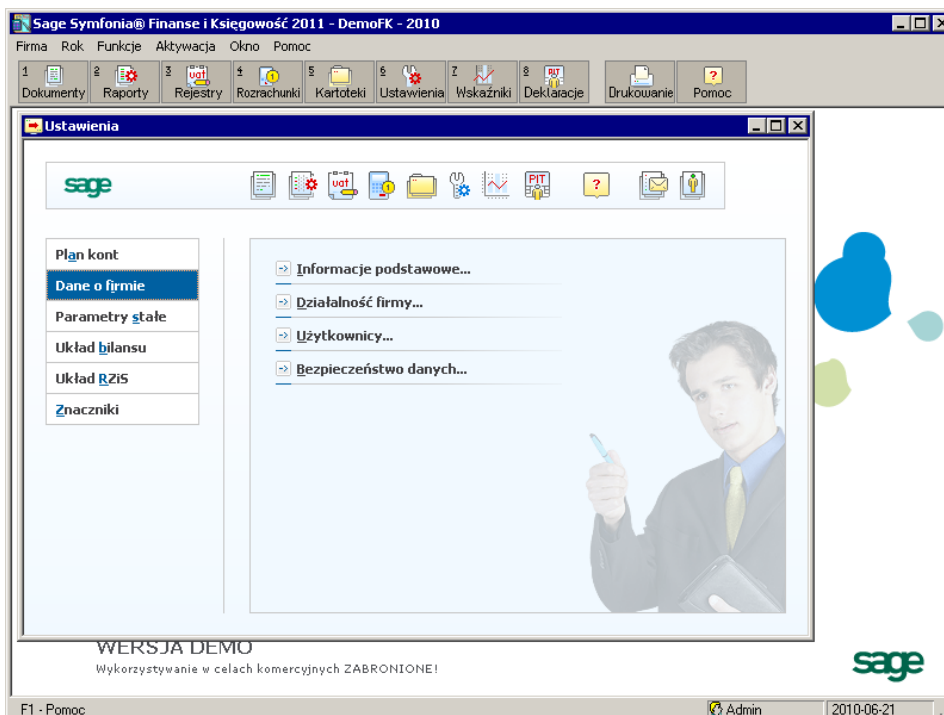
Sage Symfonia® Finanse i Księgowość 2011 - DemoFK - 2010

Firma Rok Funkcje Aktywacja Okno Pomoc

1 Dokumenty 2 Raporty 3 Rejestry 4 Rozrachunki 5 Kartoteki 6 Ustawienia 7 Wskaźniki 8 Deklaracje Drukowanie Pomoc

Ustawienia

sage

vat PIT ?

Plan kont
Dane o firmie
Parametry stałe
Układ bilansu
Układ RZiS
Znaczniki

Informacje podstawowe...
Działalność firmy...
Użytkownicy...
Bezpieczeństwo danych...

WERSJA DEMO
Wykorzystywanie w celach komercyjnych ZABRONIONE!

sage

F1 - Pomoc Admin 2010-06-21